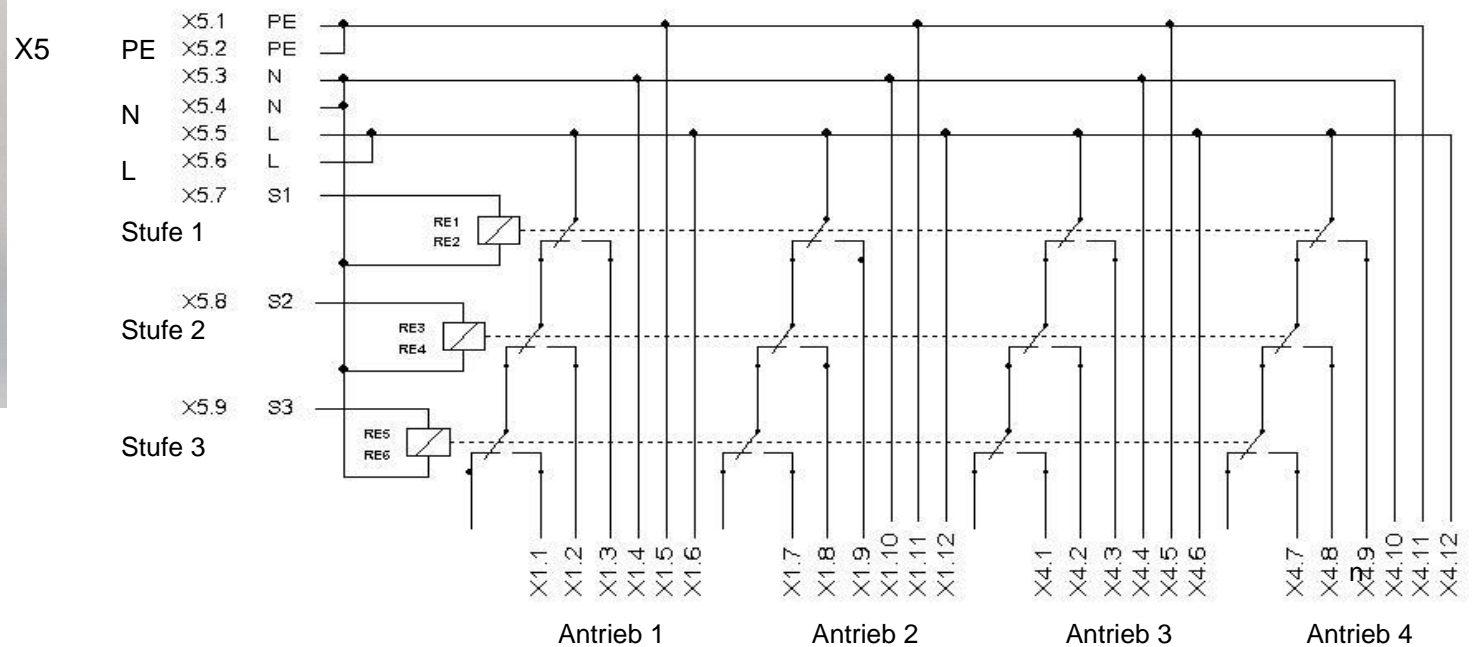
X5

PE X5.1 PE
X5.2 PE
N X5.3 N
X5.4 N
L X5.5 L
X5.6 L
X5.7 S1

Stufe 1
RE1
RE2

X5.8 S2
Stufe 2
RE3
RE4

X5.9 S3
Stufe 3
RE5
RE6

X1.1 X1.2 X1.3 X1.4 X1.5 X1.6
X1.7 X1.8 X1.9 X1.10 X1.11 X1.12
X4.1 X4.2 X4.3 X4.4 X4.5 X4.6
X4.7 X4.8 X4.9 X4.10 X4.11 X4.12

n

Antrieb 1 Antrieb 2 Antrieb 3 Antrieb 4